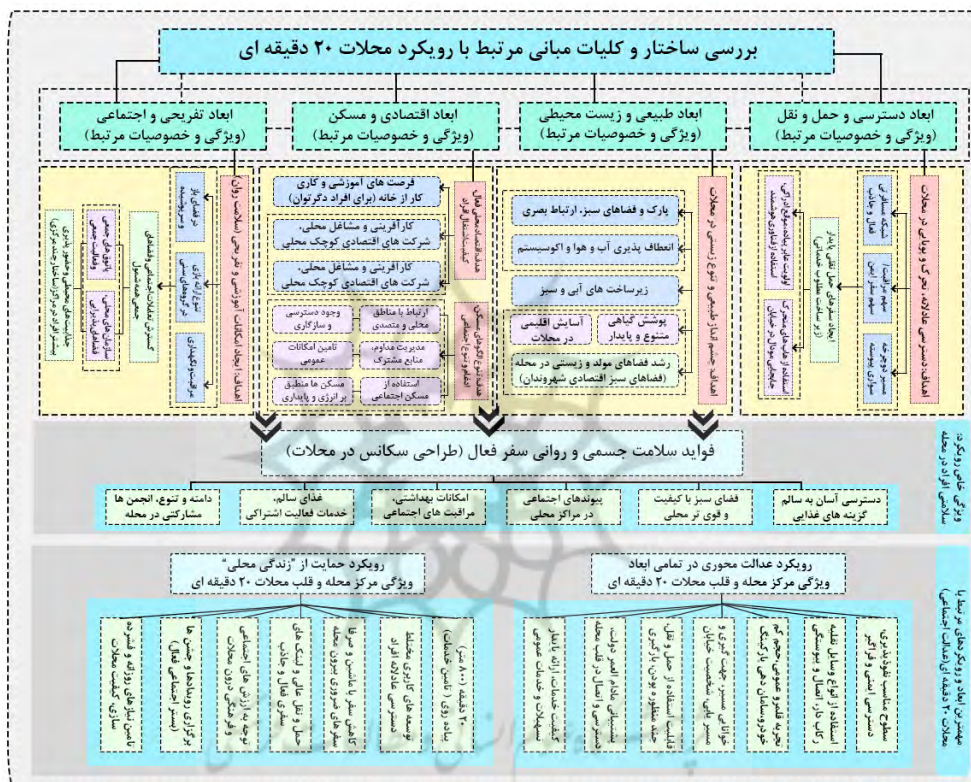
بررسی ساختار و کلیات مبانی مرتبط با رویکرد محلات ۲۰ دقیقه ای

ابعاد دسترسی و حمل و نقل (ویژگی و خصوصیات مرتبط)

ابعاد طبیعی و زیست محیطی (ویژگی و خصوصیات مرتبط)

ابعاد اقتصادی و مسکن (ویژگی و خصوصیات مرتبط)

ابعاد تفریحی و اجتماعی (ویژگی و خصوصیات مرتبط)

اهداف: دسترسی عادلانه، نحوه ی پیاده روی در محلات

شبکه پیاده روی فعال و جذاب

سطح مطلوبیت سیستم حمل و نقل

مسیر دوچرخه سواری پیوسته

ایجاد سفرهای حمل و نقل پایدار (از سلامت مطلوب شهروندان)

اولویت عابر پیاده، ترافیک آرام

استفاده از حمل و نقل عمومی

اهداف: حفاظت از ابعاد طبیعی و تنوع زیستی در محلات

پارک و فضاهای سبز، ارتباط بصری

انعطاف پذیری آب و هوا و اکوسیستم

زیرساخت های آبی و سبز

پوشش گیاهی متنوع و پایدار

آسایش اقلیمی در محلات

رشد فضاهای مولد و زیستی در محله (فضاهای سبز اقتصادی شهروندان)

اهداف: اقتصاد محلی فعال، کسب و اشتغال

فرصت های آموزشی و کاری کار از خانه (برای افراد دیگرتوان)

کارآفرینی و مشاغل محلی، شرکت های اقتصادی کوچک محلی

کارآفرینی و مشاغل محلی، شرکت های اقتصادی کوچک محلی

اهداف: انواع مسکن، تنوع اجتماعی

ارتباط با مناطق محلی و متعددی

وجود دسترسی و سازگاری

مدیریت مداوم منابع مشترک

تامین امکانات عمومی

استفاده از مسکن اجتماعی

مسکن ها منطبق بر انرژی و پایداری

اهداف: ایجاد امکانات آموزشی و تفریحی (سلامت روان)

تفریحی و ورزشی

تنوع امکانات فرهنگی و آموزشی

مراقبت و بهداشت

گسترش تعاملات اجتماعی و فرهنگی

سازمان های محلی، فضاهای عمومی

باشگاه ها و انجمن ها

حمایت از گروه های مختلف

فواید سلامت جسمی و روانی سفر فعال (طراحی سکانس در محلات)

ویژگی های رویکرد: سلامتی افراد در محله

دسترسی آسان به سالم گزینه های غذایی

فضای سبز با کیفیت و قوی تر محلی

پیوندهای اجتماعی در مراکز محلی

امکانات بهداشتی، مراقبت های اجتماعی

غذای سالم، خدمات فعالیت اشتراکی

دامنه و تنوع، انجمن ها مشارکتی در محله

رویکرد عدالت محوری در تمامی ابعاد ویژگی مرکز محله و قلب محلات ۲۰ دقیقه ای

رویکرد حمایت از "زندگی محلی" ویژگی مرکز محله و قلب محلات ۲۰ دقیقه ای

مهمترین ابعاد و ویژگی های مرتبط با محلات ۲۰ دقیقه ای (عدالت اجتماعی)

سطوح مناسب نفوذپذیری دسترسی امنی و فراگیر

استفاده از انواع وسایل نقلیه، زنگ دار، اتصال اتوبوسی

تجربه قلمرو عمومی، حجم خرد و سازمان دهی بازرگانی

خوانایی مسیر جهت گیری و تبیین علائم شخصیت خیابان

قابلیت استفاده از حمل و نقل، حفظ منظره و عبور بازرگانی

دسترسی و اتصال قلب محله، شبکه مراکز شهر تا امور دولتی

کیفیت خدمات اجتماعی، تسهیلات خدمات عمومی

پیاده روی (تامین خدمات) ۲۰ دقیقه (۸۰۰ متر)

توسعه های کاربری مختلط، دسترسی عادلانه افراد

کاهش سفر با ماشین و مقیاس سفرهای ضروری درون محلی

حمل و نقل فعال و شبکه های مسیر

توجه به ارزش های اجتماعی و فرهنگی درون محلی

برگزاری رویدادها و جشن ها (بستر اجتماعی فعال)

تامین نیازهای روزانه و فشرده سازی کیفیت محلات